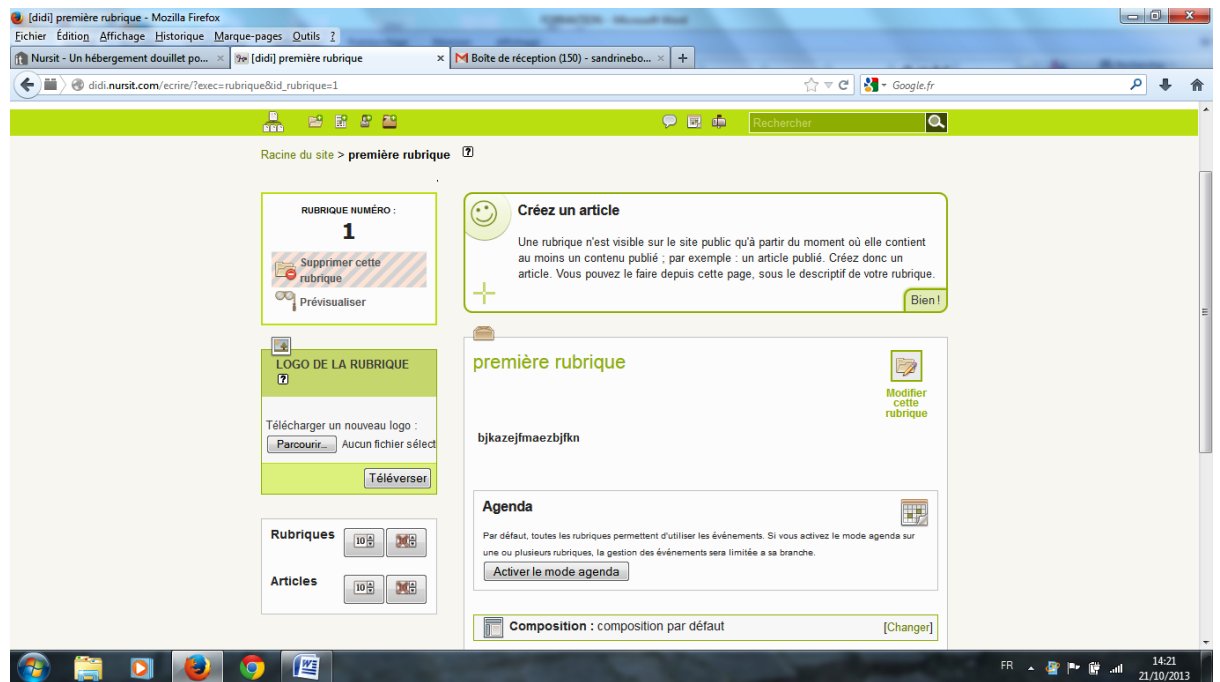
[didi] première rubrique - Mozilla Firefox

Fichier Édition Affichage Historique Marque-pages Outils ?

Nursit - Un hébergement douillet po... × [didi] première rubrique × Boîte de réception (150) - sandrinebo... × +

didi.nursit.com/ecrire/?exec=rubrique&id_rubrique=1

Google.fr

Rechercher

Racine du site > première rubrique

RUBRIQUE NUMÉRO :
1

Supprimer cette rubrique

Prévisualiser

Créez un article

Une rubrique n'est visible sur le site public qu'à partir du moment où elle contient au moins un contenu publié ; par exemple : un article publié. Créez donc un article. Vous pouvez le faire depuis cette page, sous le descriptif de votre rubrique.

Bien !

LOGO DE LA RUBRIQUE

Télécharger un nouveau logo :

Parcourir... Aucun fichier sélect

Téléverser

Rubriques 10

Articles 10

première rubrique

Modifier cette rubrique

bjkazejfmaezbjfkn

Agenda

Par défaut, toutes les rubriques permettent d'utiliser les événements. Si vous activez le mode agenda sur une ou plusieurs rubriques, la gestion des événements sera limitée a sa branche.

Activer le mode agenda

Composition : composition par défaut [Changer]

FR 14:21 21/10/2013